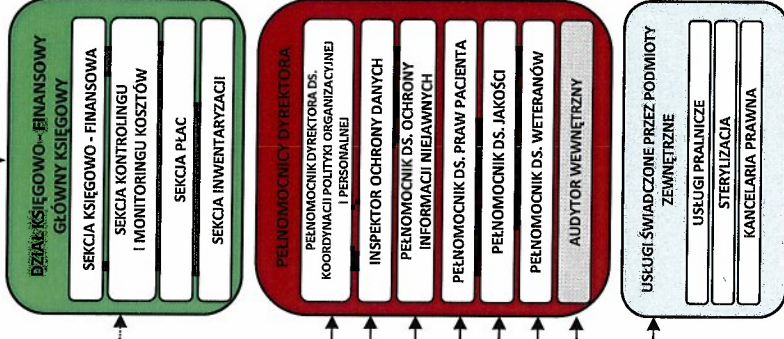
DZIAŁ KSIĘGOWO - FINANSOWY
GŁÓWNY KSIĘGOWY

SEKCJA KSIĘGOWO - FINANSOWA

SEKCJA KONTROLINGU I MONITORINGU KOSZTÓW

SEKCJA PŁAC

SEKCJA INWENTARYZACJI

PEŁNOMOCNICY DYREKTORA

PEŁNOMOCNIK DYREKTORA DS. KOORDYNACJI POLITYKI ORGANIZACYJNEJ I PERSONALNEJ

INSPEKTOR OCHRONY DANYCH

PEŁNOMOCNIK DS. OCHRONY INFORMACJI NIEJAWNYCH

PEŁNOMOCNIK DS. PRAW PACJENTA

PEŁNOMOCNIK DS. JAKOŚCI

PEŁNOMOCNIK DS. WETERANÓW

AUDYTOR WEWNĘTRZNY

USŁUGI ŚWIADCZONE PRZEZ PODMIOTY ZEWNĘTRZNE

USŁUGI PRALNICZE

STERYLIZACJA

KANCELARIA PRAWNA